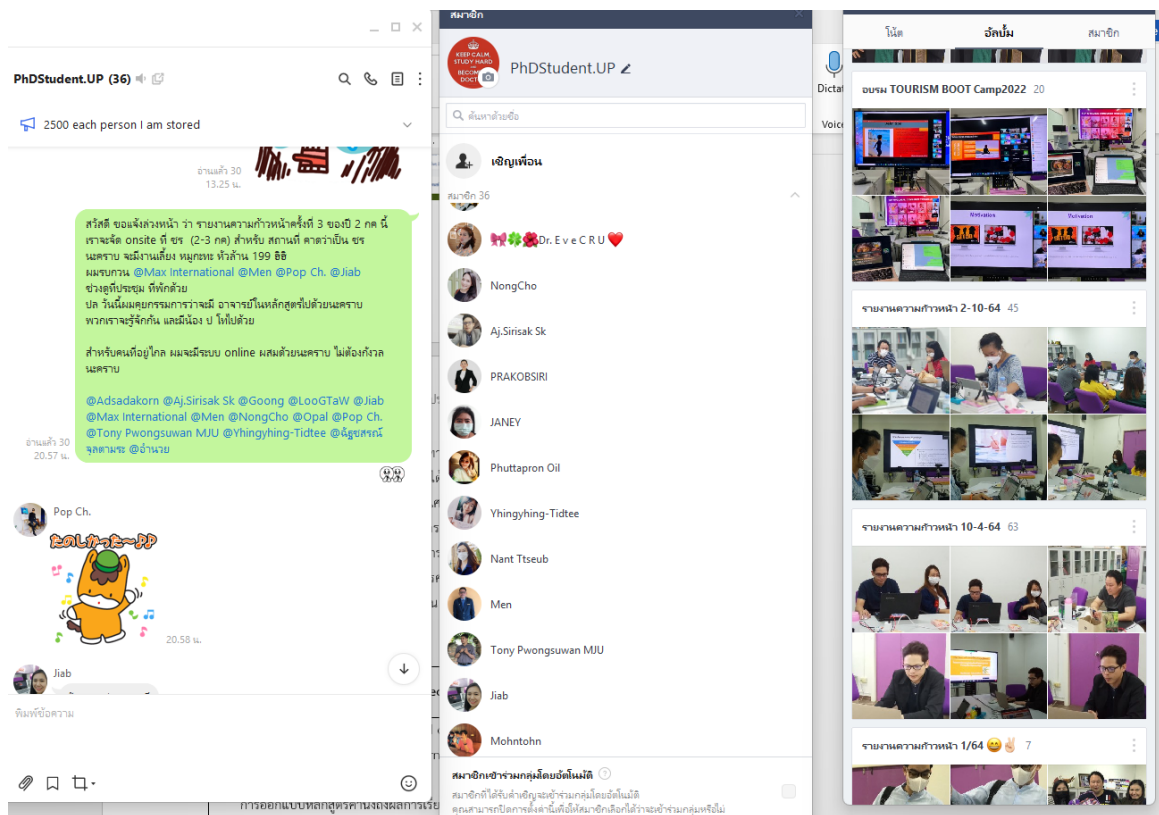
PhDStudent.UP (36)

2500 each person I am stored

อ่านแล้ว 30
13.25 น.

สวัสดี ขอแจ้งล่วงหน้า ว่า รายงานความก้าวหน้าครั้งที่ 3 ของปี 2 กค นี้ เราจะจัด onsite ที่ ชร (2-3 กค) สำหรับ สถานที่ คาดว่าเป็น ชร นะคราบ จะมีงานเลี้ยง หมูกทะ หัวล้าน 199 อิอิ
ผมรบกวน @Max International @Men @Pop Ch. @Jiab ช่วงดูที่ประชุม ที่พักด้วย
ปล วันนี้ผมคุยกรรมการว่าจะมี อาจารย์ในหลักสูตรไปด้วยนะคราบ พวกเราจะรู้จักกัน และมีน้อง ป โท ไปด้วย

สำหรับคนที่อยู่ไกล ผมจะมีระบบ online ผสมด้วยนะคราบ ไม่ต้องกังวล นะคราบ

@Adsadakorn @Aj.Sirisak Sk @Goong @LooGTaW @Jiab @Max International @Men @NongCho @Opal @Pop Ch. @Tony Pwongsuwan MJU @Yhingyhing-Tidtee @ณัฐชสรณ์ จุลตามระ @อำนวย

อ่านแล้ว 30
20.57 น.

Pop Ch.
20.58 น.

Jiab

พิมพ์ข้อความ

สมาชิก
PhDStudent.UP
ค้นหาด้วยชื่อ
เชิญเพื่อน
สมาชิก 36
Dr. E v e C R U
NongCho
Aj.Sirisak Sk
PRAKOBSIRI
JANEY
Phuttapron Oil
Yhingyhing-Tidtee
Nant Ttseub
Men
Tony Pwongsuwan MJU
Jiab
Mohntohn
สมาชิกเข้าร่วมกลุ่มโดยอัตโนมัติ
สมาชิกที่ได้รับคำเชิญจะเข้าร่วมกลุ่มโดยอัตโนมัติ
คุณสามารถปิดการตั้งค่านี้เพื่อให้สมาชิกเลือกได้ว่าจะเข้าร่วมกลุ่มหรือไม่

โน้ต อัลบั้ม สมาชิก
อบรม TOURISM BOOT Camp2022 20
รายงานความก้าวหน้า 2-10-64 45
รายงานความก้าวหน้า 10-4-64 63
รายงานความก้าวหน้า 1/64 😀✌️ 7

Dictat
Voice